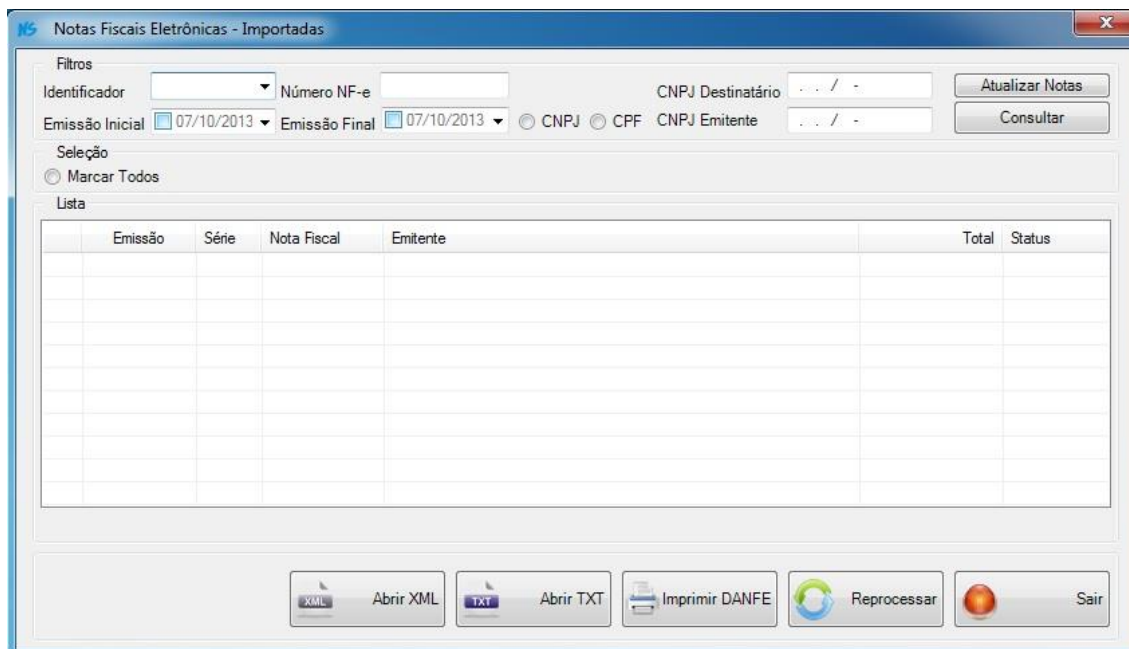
NS Notas Fiscais Eletrônicas - Importadas

Filtros

Identificador Número NF-e CNPJ Destinatário . . / - Atualizar Notas

Emissão Inicial 07/10/2013 Emissão Final 07/10/2013 CNPJ CPF CNPJ Emitente . . / - Consultar

Seleção

Marcar Todos

Lista

| | Emissão | Série | Nota Fiscal | Emitente | Total | Status |
|---|---|---|---|---|---|---|

XML Abrir XML TXT Abrir TXT Imprimir DANFE Reprocessar Sair